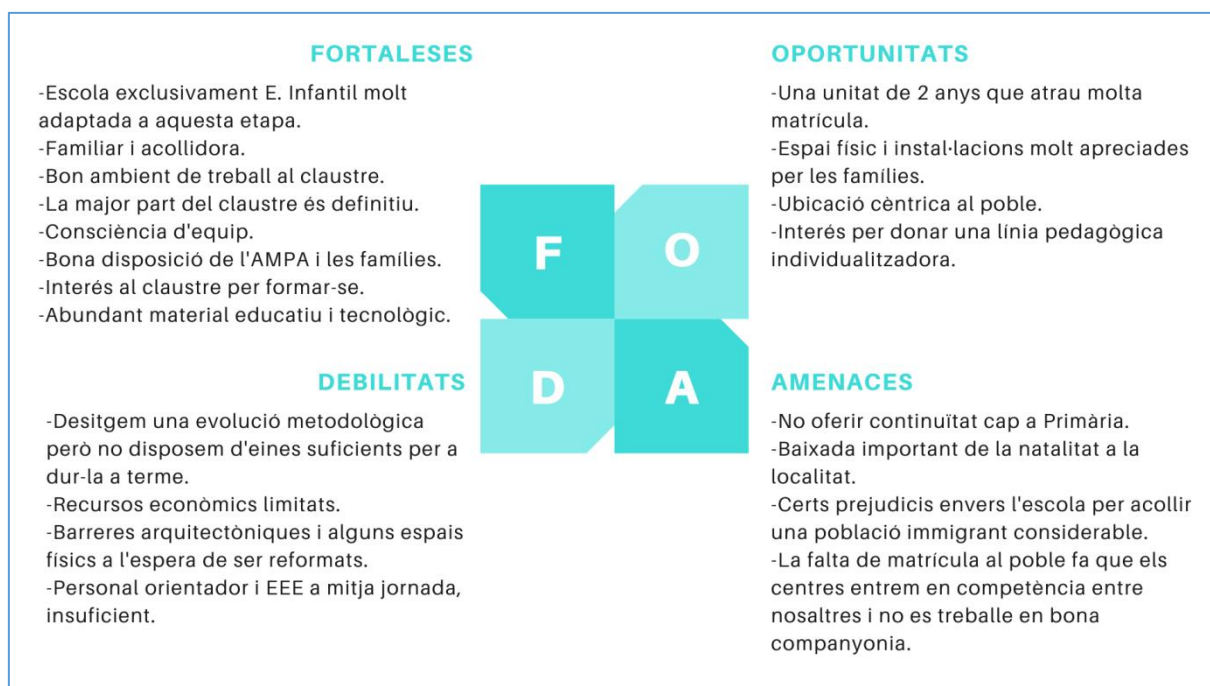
FORTALESES

-Escola exclusivament E. Infantil molt adaptada a aquesta etapa.
-Familiar i acollidora.
-Bon ambient de treball al claustre.
-La major part del claustre és definitiu.
-Consciència d'equip.
-Bona disposició de l'AMPA i les famílies.
-Interés al claustre per formar-se.
-Abundant material educatiu i tecnològic.

OPORTUNITATS

-Una unitat de 2 anys que atrau molta matrícula.
-Espai físic i instal·lacions molt apreciades per les famílies.
-Ubicació cèntrica al poble.
-Interés per donar una línia pedagògica individualitzadora.

F
O
D
A

DEBILITATS

-Desitgem una evolució metodològica però no disposem d'eines suficients per a dur-la a terme.
-Recursos econòmics limitats.
-Barreres arquitectòniques i alguns espais físics a l'espera de ser reformats.
-Personal orientador i EEE a mitja jornada, insuficient.

AMENACES

-No oferir continuïtat cap a Primària.
-Baixada important de la natalitat a la localitat.
-Certs prejudicis envers l'escola per acollir una població immigrant considerable.
-La falta de matrícula al poble fa que els centres entrem en competència entre nosaltres i no es treballe en bona companyonia.